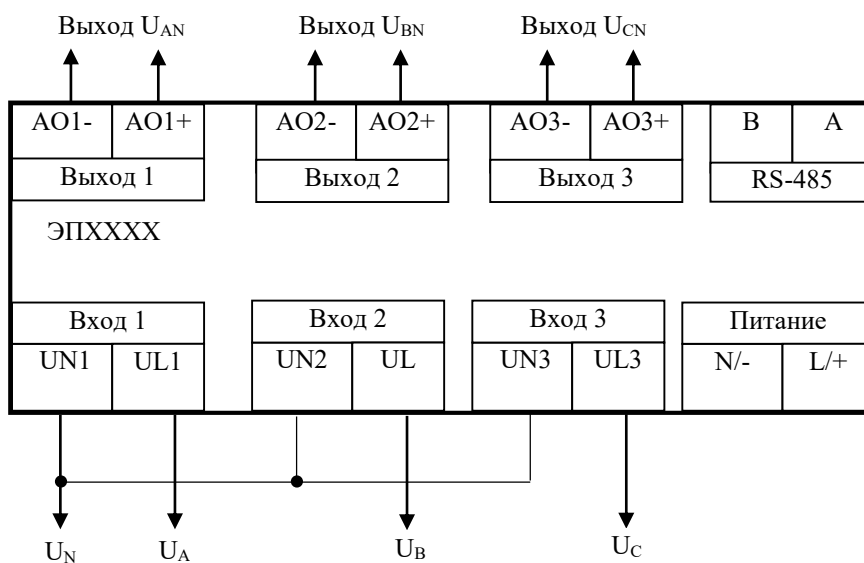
Выход $U_{AN}$

Выход $U_{BN}$

Выход $U_{CN}$

| AO1- | AO1+ |
|---|---|
| Выход 1 | |

| AO2- | AO2+ |
|---|---|
| Выход 2 | |

| AO3- | AO3+ |
|---|---|
| Выход 3 | |

| B | A |
|---|---|
| RS-485 | |

ЭПXXXX

| Вход 1 | |
|---|---|
| UN1 | UL1 |

| Вход 2 | |
|---|---|
| UN2 | UL |

| Вход 3 | |
|---|---|
| UN3 | UL3 |

| Питание | |
|---|---|
| N/- | L/+ |

$U_N$ $U_A$ $U_B$ $U_C$